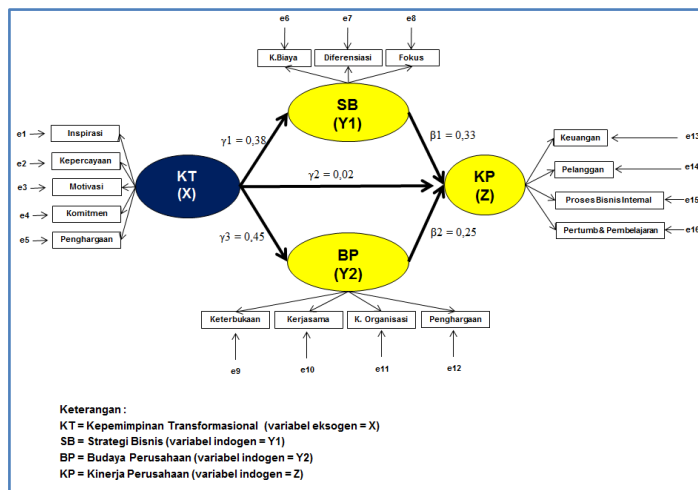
e6 e7 e8

K.Biaya
Diferensiasi
Fokus

SB
(Y1)

$\gamma 1 = 0,38$

$\beta 1 = 0,33$

e1 Inspirasi
e2 Kepercayaan
e3 Motivasi
e4 Komitmen
e5 Penghargaan

KT
(X)

$\gamma 2 = 0,02$

KP
(Z)

Keuangan e13
Pelanggan e14
Proses Bisnis Internal e15
Pertumb & Pembelajaran e16

$\gamma 3 = 0,45$

$\beta 2 = 0,25$

BP
(Y2)

Keterbukaan
Kerjasama
K. Organisasi
Penghargaan

e9 e10 e11 e12

Keterangan :
KT = Kepemimpinan Transformasional (variabel eksogen = X)
SB = Strategi Bisnis (variabel indogen = Y1)
BP = Budaya Perusahaan (variabel indogen = Y2)
KP = Kinerja Perusahaan (variabel indogen = Z)